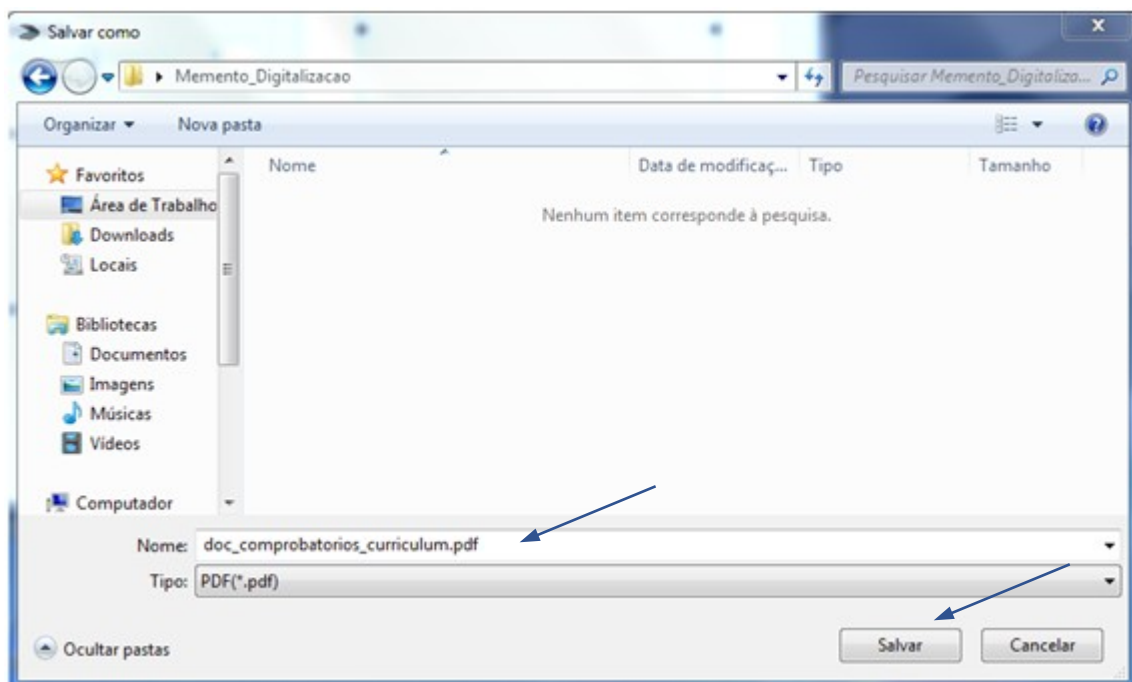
Salvar como

Memento_Digitalizacao

Pesquisar Memento_Digitaliza...

Organizar ▾ Nova pasta

Favoritos
Área de Trabalho
Downloads
Locais

Bibliotecas
Documentos
Imagens
Músicas
Vídeos

Computador

| Nome | Data de modificaç... | Tipo | Tamanho |
|---|---|---|---|

Nenhum item corresponde à pesquisa.

Nome: doc_comprobatorios_curriculum.pdf

Tipo: PDF(*.pdf)

Ocultar pastas

Salvar

Cancelar